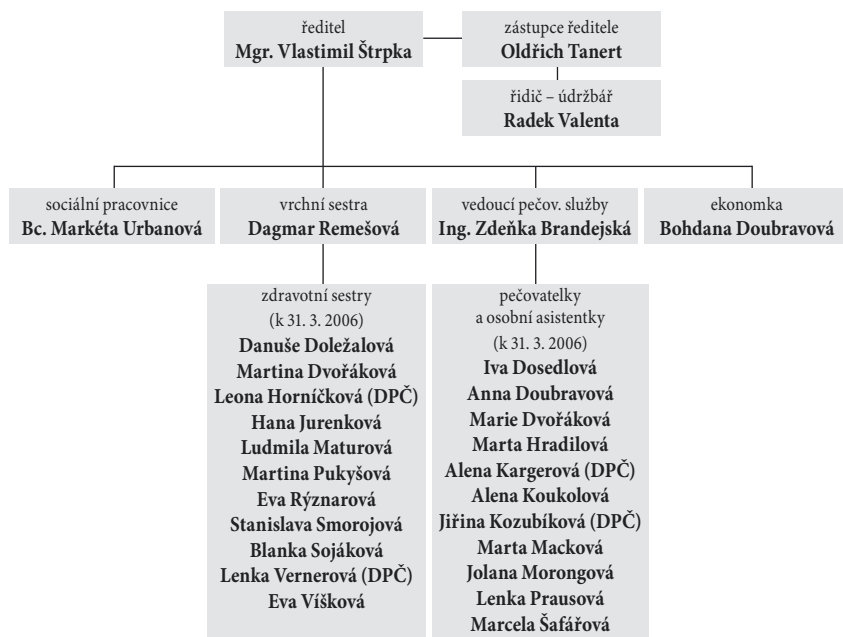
ředitel
**Mgr. Vlastimil Štrpka**

zástupce ředitele
**Oldřich Tanert**

řidič – údržbář
**Radek Valenta**

sociální pracovnice
**Bc. Markéta Urbanová**

vrchní sestra
**Dagmar Remešová**

vedoucí pečov. služby
**Ing. Zdeňka Brandejská**

ekonomka
**Bohdana Doubravová**

zdravotní sestry
(k 31. 3. 2006)
**Danuše Doležalová**
**Martina Dvořáková**
**Leona Horníčková (DPČ)**
**Hana Jurenková**
**Ludmila Maturová**
**Martina Pukyšová**
**Eva Rýznarová**
**Stanislava Smorojová**
**Blanka Sojáková**
**Lenka Vernerová (DPČ)**
**Eva Víšková**

pečovatelky
a osobní asistentky
(k 31. 3. 2006)
**Iva Dosedlová**
**Anna Doubravová**
**Marie Dvořáková**
**Marta Hradilová**
**Alena Kargerová (DPČ)**
**Alena Koukolová**
**Jiřina Kozubíková (DPČ)**
**Marta Macková**
**Jolana Morongová**
**Lenka Prausová**
**Marcela Šafářová**